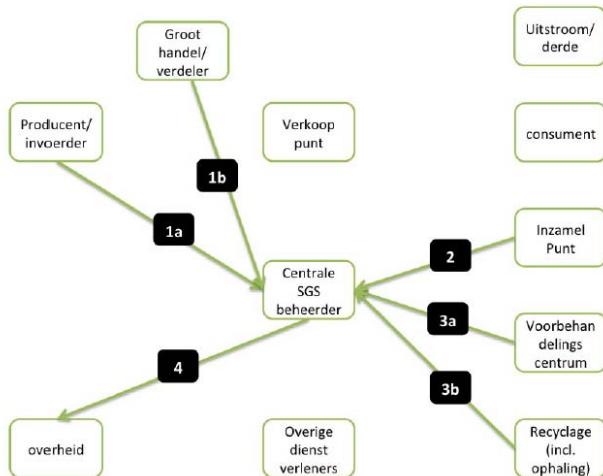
Groot handel/ verdeler

Uitstroom/ derde

Producent/ invoerder

Verkoop punt

consument

1b

1a

Inzamel Punt

Centrale SGS beheerder

2

3a

Voorbehan delings centrum

4

3b

overheid

Overige dienst verleners

Recyclage (incl. ophaling)